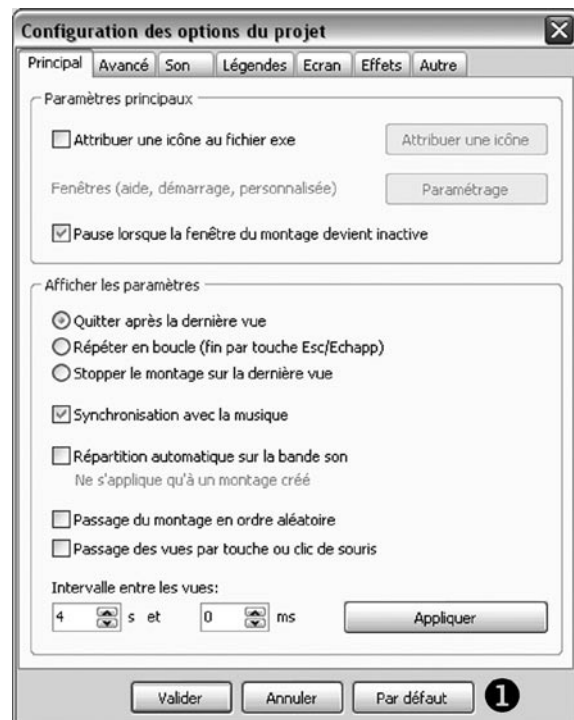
Configuration des options du projet

Principal | Avancé | Son | Légendes | Ecran | Effets | Autre

Paramètres principaux

Attribuer une icône au fichier exe

Attribuer une icône

Fenêtres (aide, démarrage, personnalisée)

Paramétrage

Pause lorsque la fenêtre du montage devient inactive

Afficher les paramètres

Quitter après la dernière vue

Répéter en boucle (fin par touche Esc/Echapp)

Stopper le montage sur la dernière vue

Synchronisation avec la musique

Répartition automatique sur la bande son

Ne s'applique qu'à un montage créé

Passage du montage en ordre aléatoire

Passage des vues par touche ou clic de souris

Intervalle entre les vues:

4 s et 0 ms

Appliquer

Valider

Annuler

Par défaut

❶